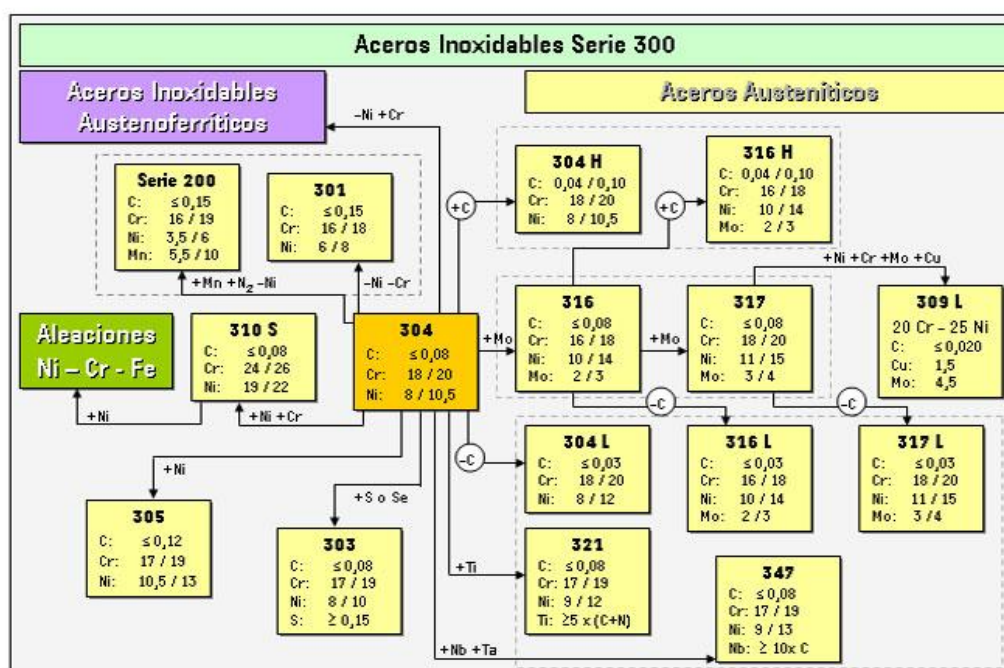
Aceros Inoxidables Serie 300

Aceros Inoxidables Austenoferríticos

Aceros Austeníticos

–Ni +Cr

Serie 200
C: ≤ 0,15
Cr: 16 / 19
Ni: 3,5 / 6
Mn: 5,5 / 10

301
C: ≤ 0,15
Cr: 16 / 18
Ni: 6 / 8

+Mn +N$_2$ –Ni

–Ni –Cr

304 H
C: 0,04 / 0,10
Cr: 18 / 20
Ni: 8 / 10,5

+C

316 H
C: 0,04 / 0,10
Cr: 16 / 18
Ni: 10 / 14
Mo: 2 / 3

+C

+Ni +Cr +Mo +Cu

Aleaciones Ni – Cr - Fe

310 S
C: ≤ 0,08
Cr: 24 / 26
Ni: 19 / 22

+Ni

+Ni +Cr

304
C: ≤ 0,08
Cr: 18 / 20
Ni: 8 / 10,5

+Mo

316
C: ≤ 0,08
Cr: 16 / 18
Ni: 10 / 14
Mo: 2 / 3

+Mo

317
C: ≤ 0,08
Cr: 18 / 20
Ni: 11 / 15
Mo: 3 / 4

309 L
20 Cr – 25 Ni
C: ≤ 0,020
Cu: 1,5
Mo: 4,5

-C

-C

-C

+Ni

305
C: ≤ 0,12
Cr: 17 / 19
Ni: 10,5 / 13

+S o Se

303
C: ≤ 0,08
Cr: 17 / 19
Ni: 8 / 10
S: ≥ 0,15

304 L
C: ≤ 0,03
Cr: 18 / 20
Ni: 8 / 12

316 L
C: ≤ 0,03
Cr: 16 / 18
Ni: 10 / 14
Mo: 2 / 3

317 L
C: ≤ 0,03
Cr: 18 / 20
Ni: 11 / 15
Mo: 3 / 4

+Ti

321
C: ≤ 0,08
Cr: 17 / 19
Ni: 9 / 12
Ti: ≥5 x (C+N)

347
C: ≤ 0,08
Cr: 17 / 19
Ni: 9 / 13
Nb: ≥ 10x C

+Nb +Ta